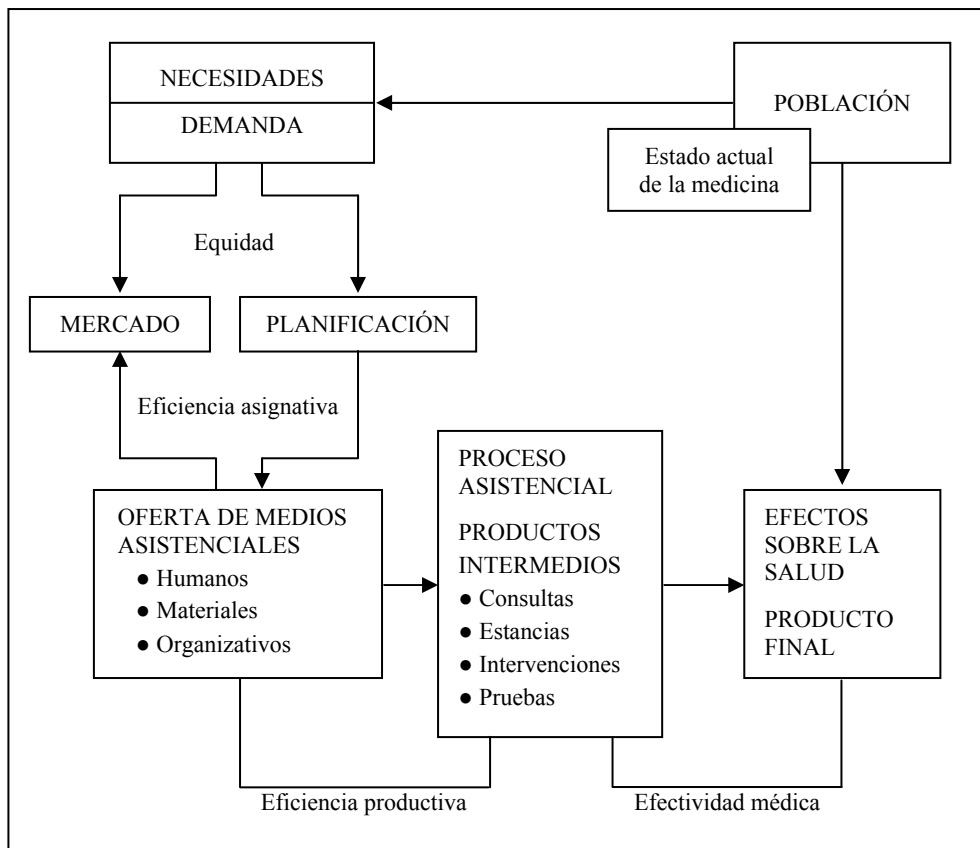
NECESIDADES

DEMANDA

POBLACIÓN

Estado actual de la medicina

Equidad

MERCADO

PLANIFICACIÓN

Eficiencia asignativa

OFERTA DE MEDIOS ASISTENCIALES
● Humanos
● Materiales
● Organizativos

PROCESO ASISTENCIAL

PRODUCTOS INTERMEDIOS
● Consultas
● Estancias
● Intervenciones
● Pruebas

EFECTOS SOBRE LA SALUD

PRODUCTO FINAL

Eficiencia productiva

Efectividad médica